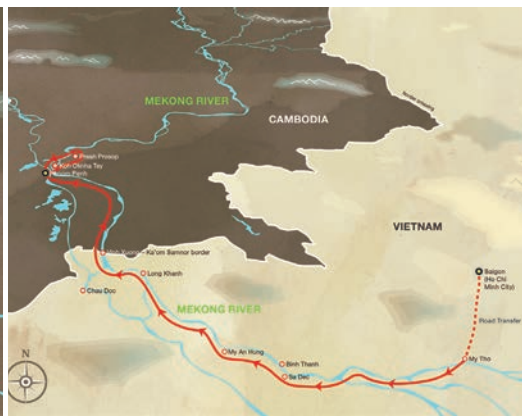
MEKONG RIVER

CAMBODIA

Preah Prosop

Koh Oknha Tey

Phnom Penh

VIETNAM

Vinh Xuong - Ka'om Samnor border

Long Khanh

Chau Doc

MEKONG RIVER

Saigon (Ho Chi Minh City)

Road Transfer

My An Hung

Binh Thanh

Sa Dec

My Tho

N